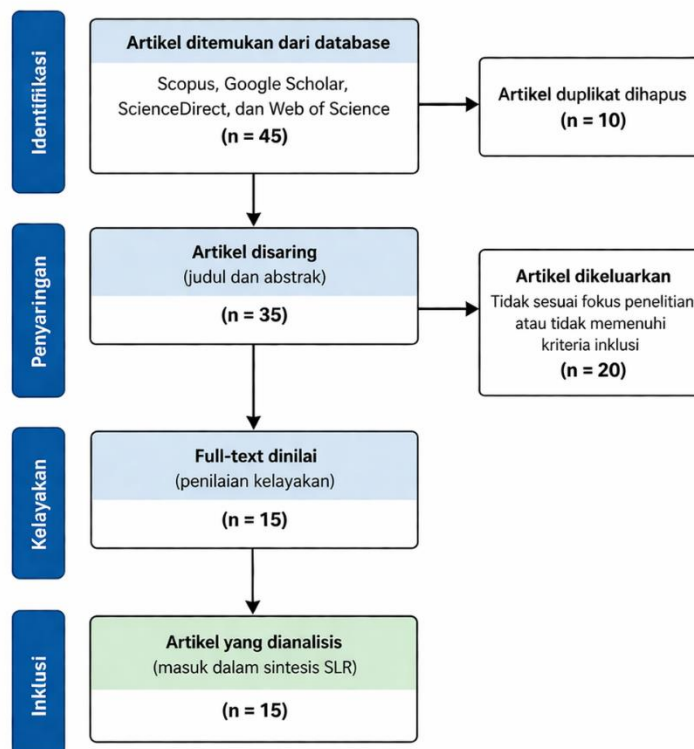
Identifikasi

Artikel ditemukan dari database

Scopus, Google Scholar, ScienceDirect, dan Web of Science

(n = 45)

Artikel duplikat dihapus

(n = 10)

Penyaringan

Artikel disaring

(judul dan abstrak)

(n = 35)

Artikel dikeluarkan

Tidak sesuai fokus penelitian atau tidak memenuhi kriteria inklusi

(n = 20)

Kelayakan

Full-text dinilai

(penilaian kelayakan)

(n = 15)

Inklusi

Artikel yang dianalisis

(masuk dalam sintesis SLR)

(n = 15)